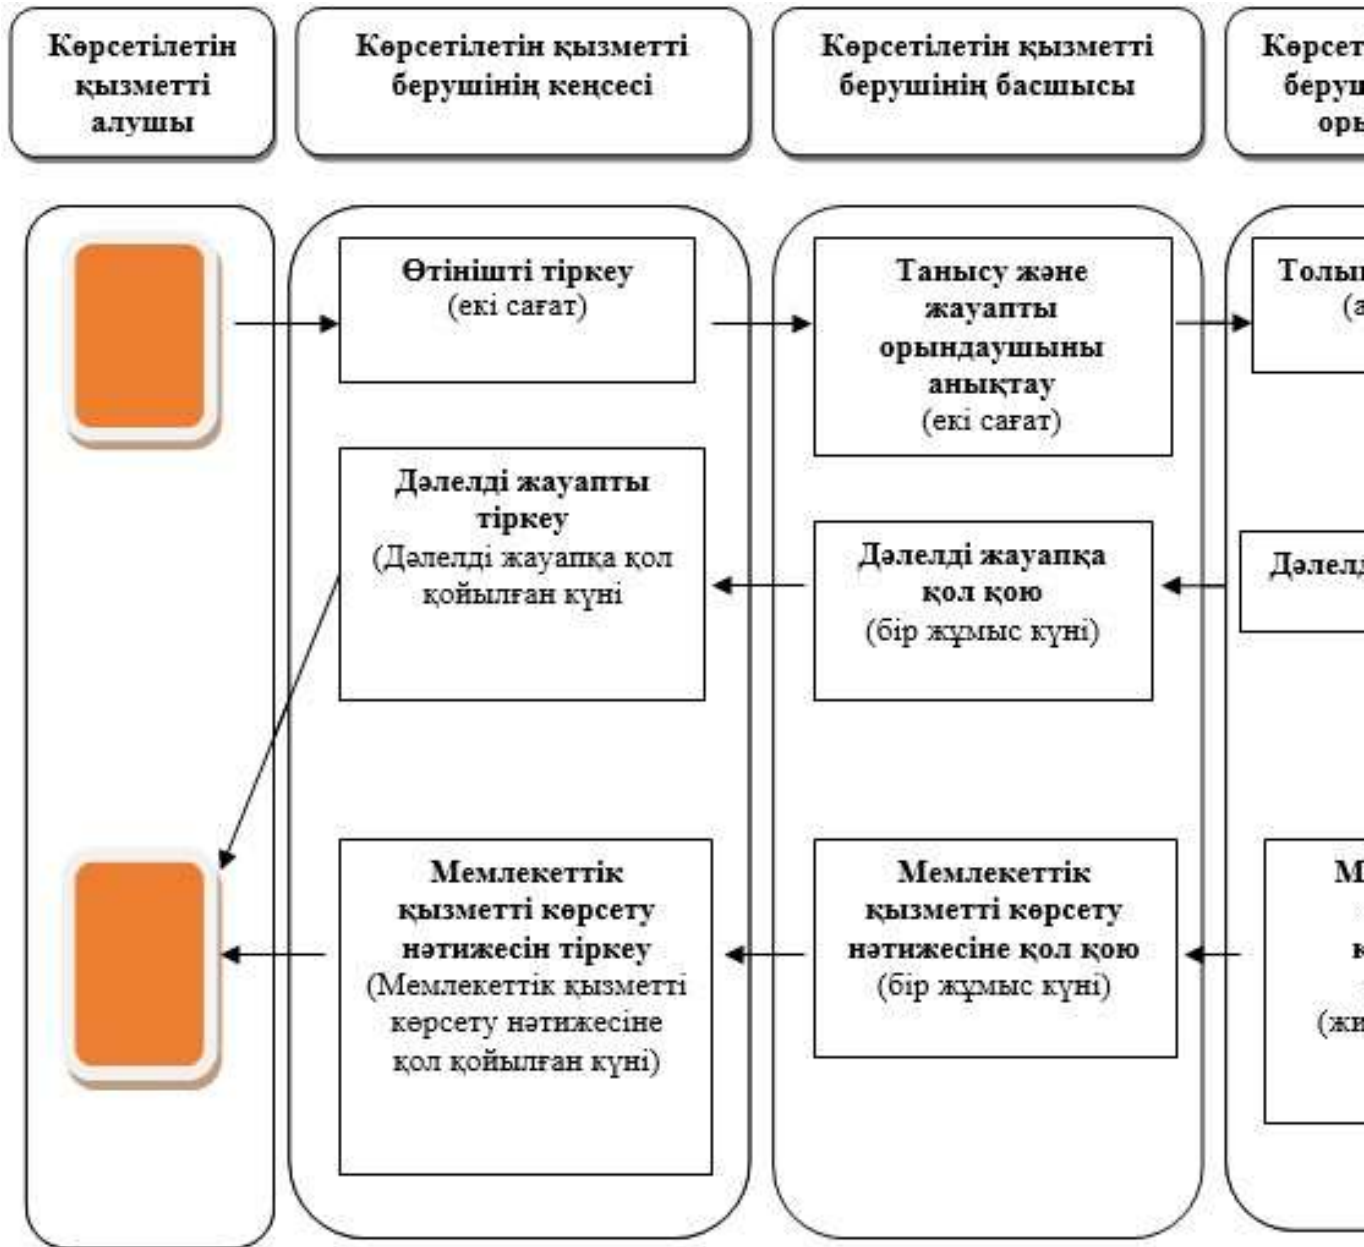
Көрсетілетін қызметті алушы

Көрсетілетін қызметті берушінің кеңсесі

Көрсетілетін қызметті берушінің басшысы

Көрсет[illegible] беру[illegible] орь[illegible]

Өтінішті тіркеу
(екі сағат)

Танысу және жауапты орындаушыны анықтау
(екі сағат)

Толы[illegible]
(а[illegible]

Дәлелді жауапты тіркеу
(Дәлелді жауапқа қол қойылған күні

Дәлелді жауапқа қол қою
(бір жұмыс күні)

Дәлел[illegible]

Мемлекеттік қызметті көрсету нәтижесін тіркеу
(Мемлекеттік қызметті көрсету нәтижесіне қол қойылған күні)

Мемлекеттік қызметті көрсету нәтижесіне қол қою
(бір жұмыс күні)

М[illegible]
к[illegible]
(жи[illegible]